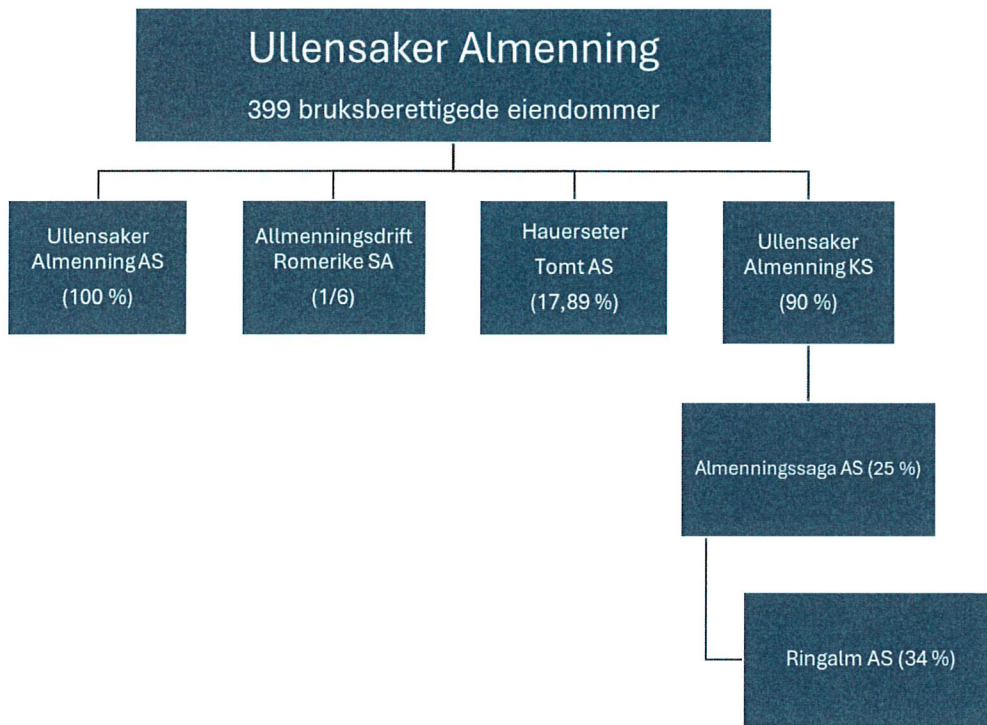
Ullensaker Almenning
399 bruksberettigede eiendommer

Ullensaker Almenning AS
(100 %)

Allmenningsdrift Romerike SA
(1/6)

Hauerseter Tomt AS
(17,89 %)

Ullensaker Almenning KS
(90 %)

Almenningssaga AS (25 %)

Ringalm AS (34 %)